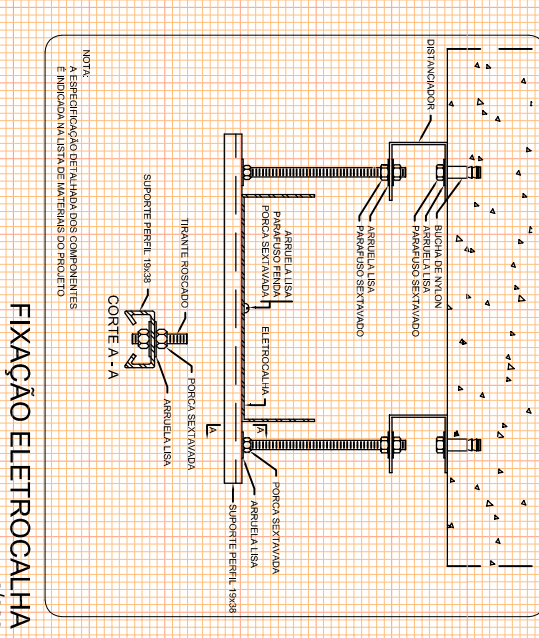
NOTA:
A ESPECIFICAÇÃO DETALHADA DOS COMPONENTES É INDICADA NA LISTA DE MATERIAIS DO PROJETO.

DISTANCIADOR

BUCHA DE NYLON
ARRUELA LISA
PARAFUSO SEXTAVADO

ARRUELA LISA
PARAFUSO SEXTAVADO

ARRUELA LISA
PARAFUSO FENDA
PORCA SEXTAVADA

ELETROCALHA

A

A

PORCA SEXTAVADA
ARRUELA LISA
SUPORTE PERFIL 19x38

TIRANTE ROSCADO
SUPORTE PERFIL 19x38

PORCA SEXTAVADA
ARRUELA LISA

CORTE A - A

FIXAÇÃO ELETROCALHA